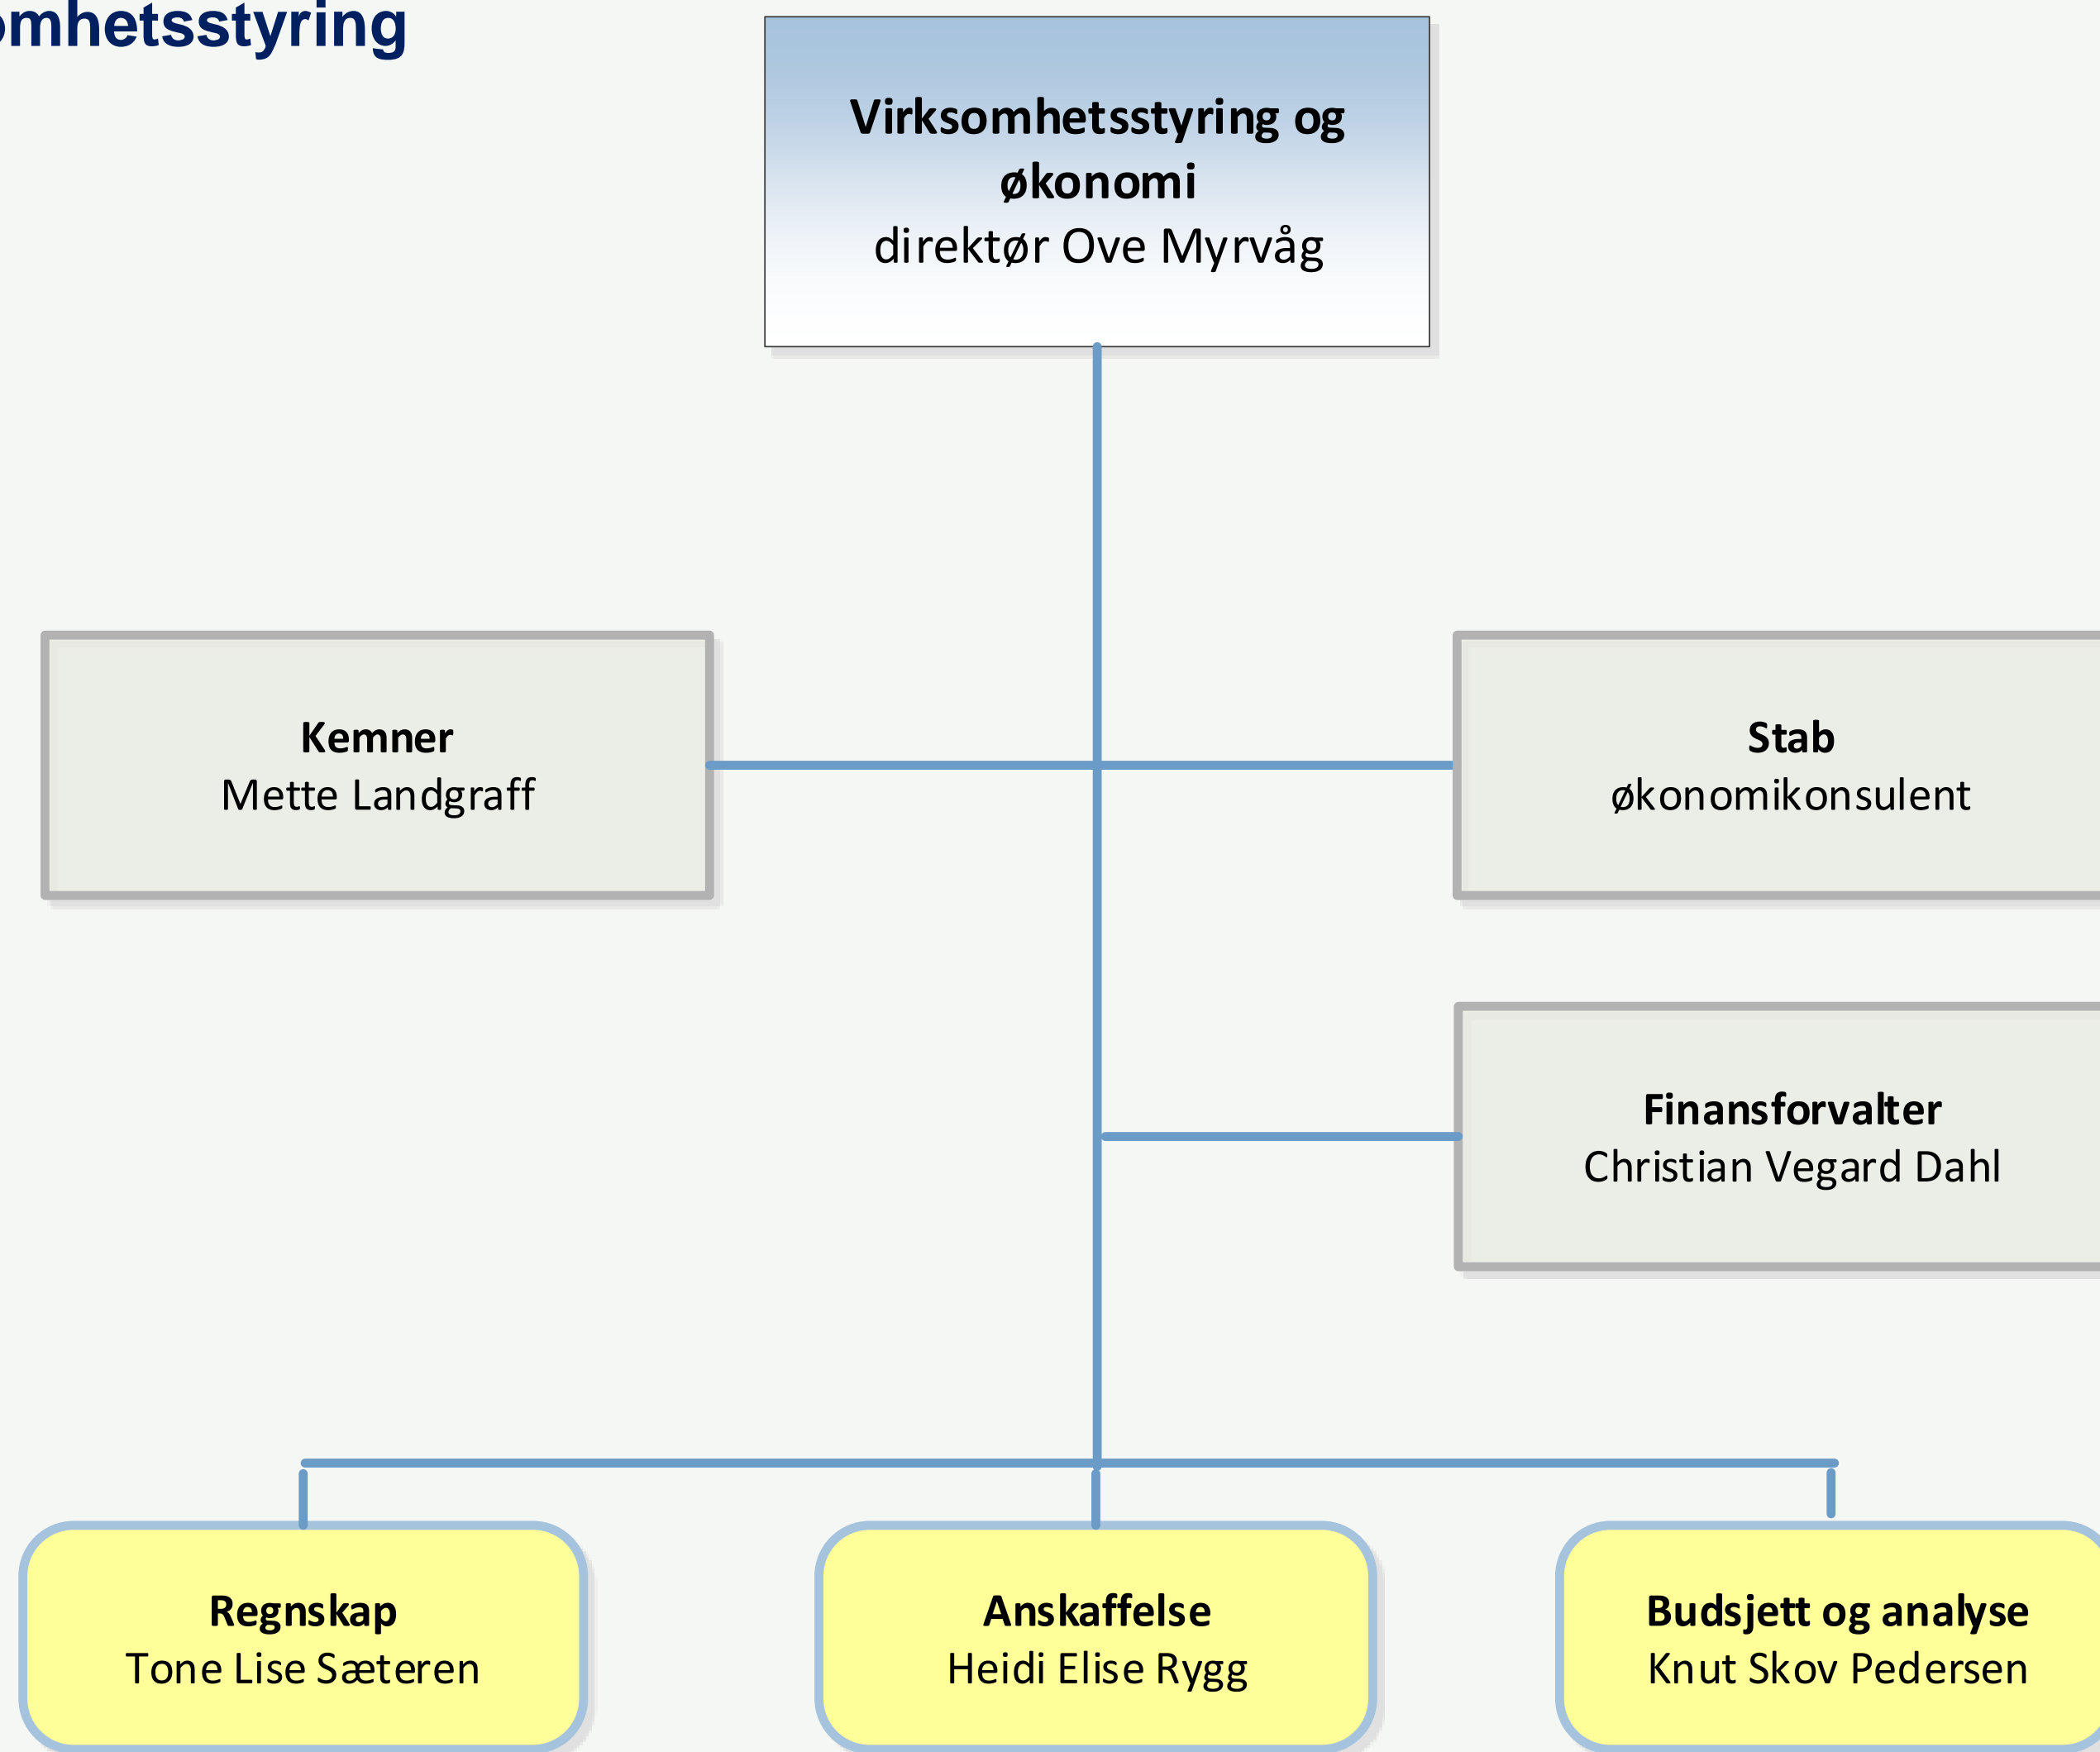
mhetsstyring

**Virksomhetsstyring og økonomi**
direktør Ove Myrvåg

**Kemner**
Mette Landgraff

**Stab**
økonomikonsulent

**Finansforvalter**
Christian Vegard Dahl

**Regnskap**
Tone Lise Sæteren

**Anskaffelse**
Heidi Elise Rygg

**Budsjett og analyse**
Knut Skov Pedersen